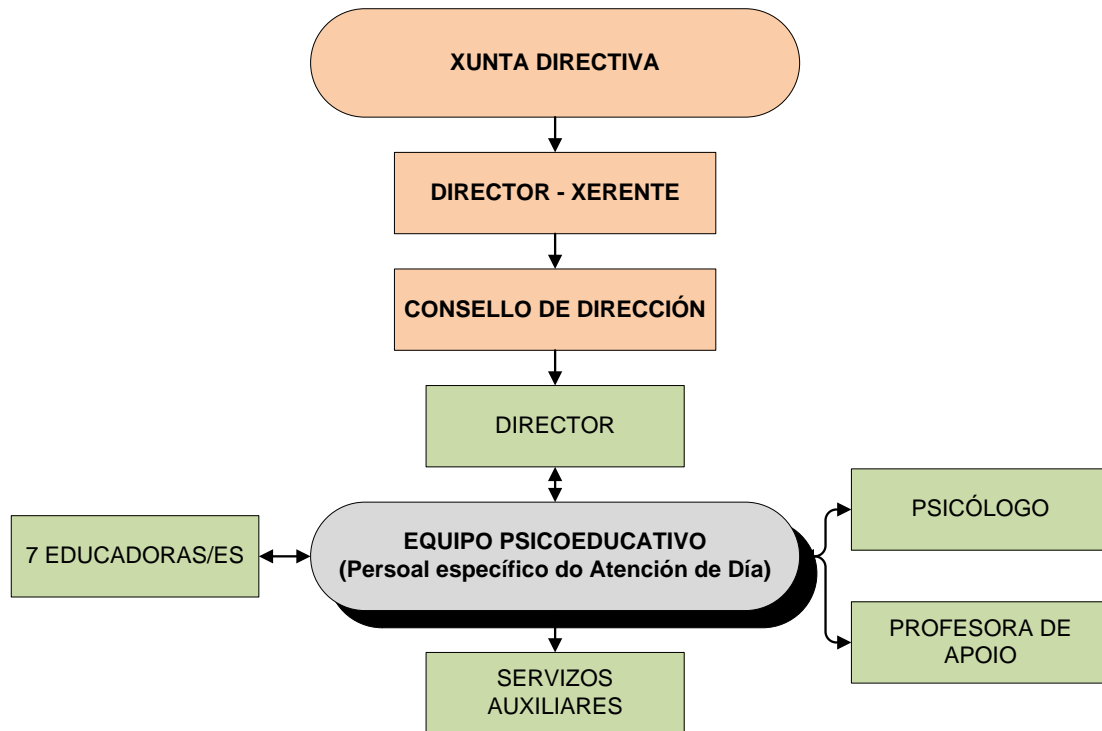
XUNTA DIRECTIVA

DIRECTOR - XERENTE

CONSELLO DE DIRECCIÓN

DIRECTOR

7 EDUCADORAS/ES

EQUIPO PSICOEDUCATIVO
(Persoal específico do Atención de Día)

PSICÓLOGO

PROFESORA DE APOIO

SERVIZOS AUXILIARES